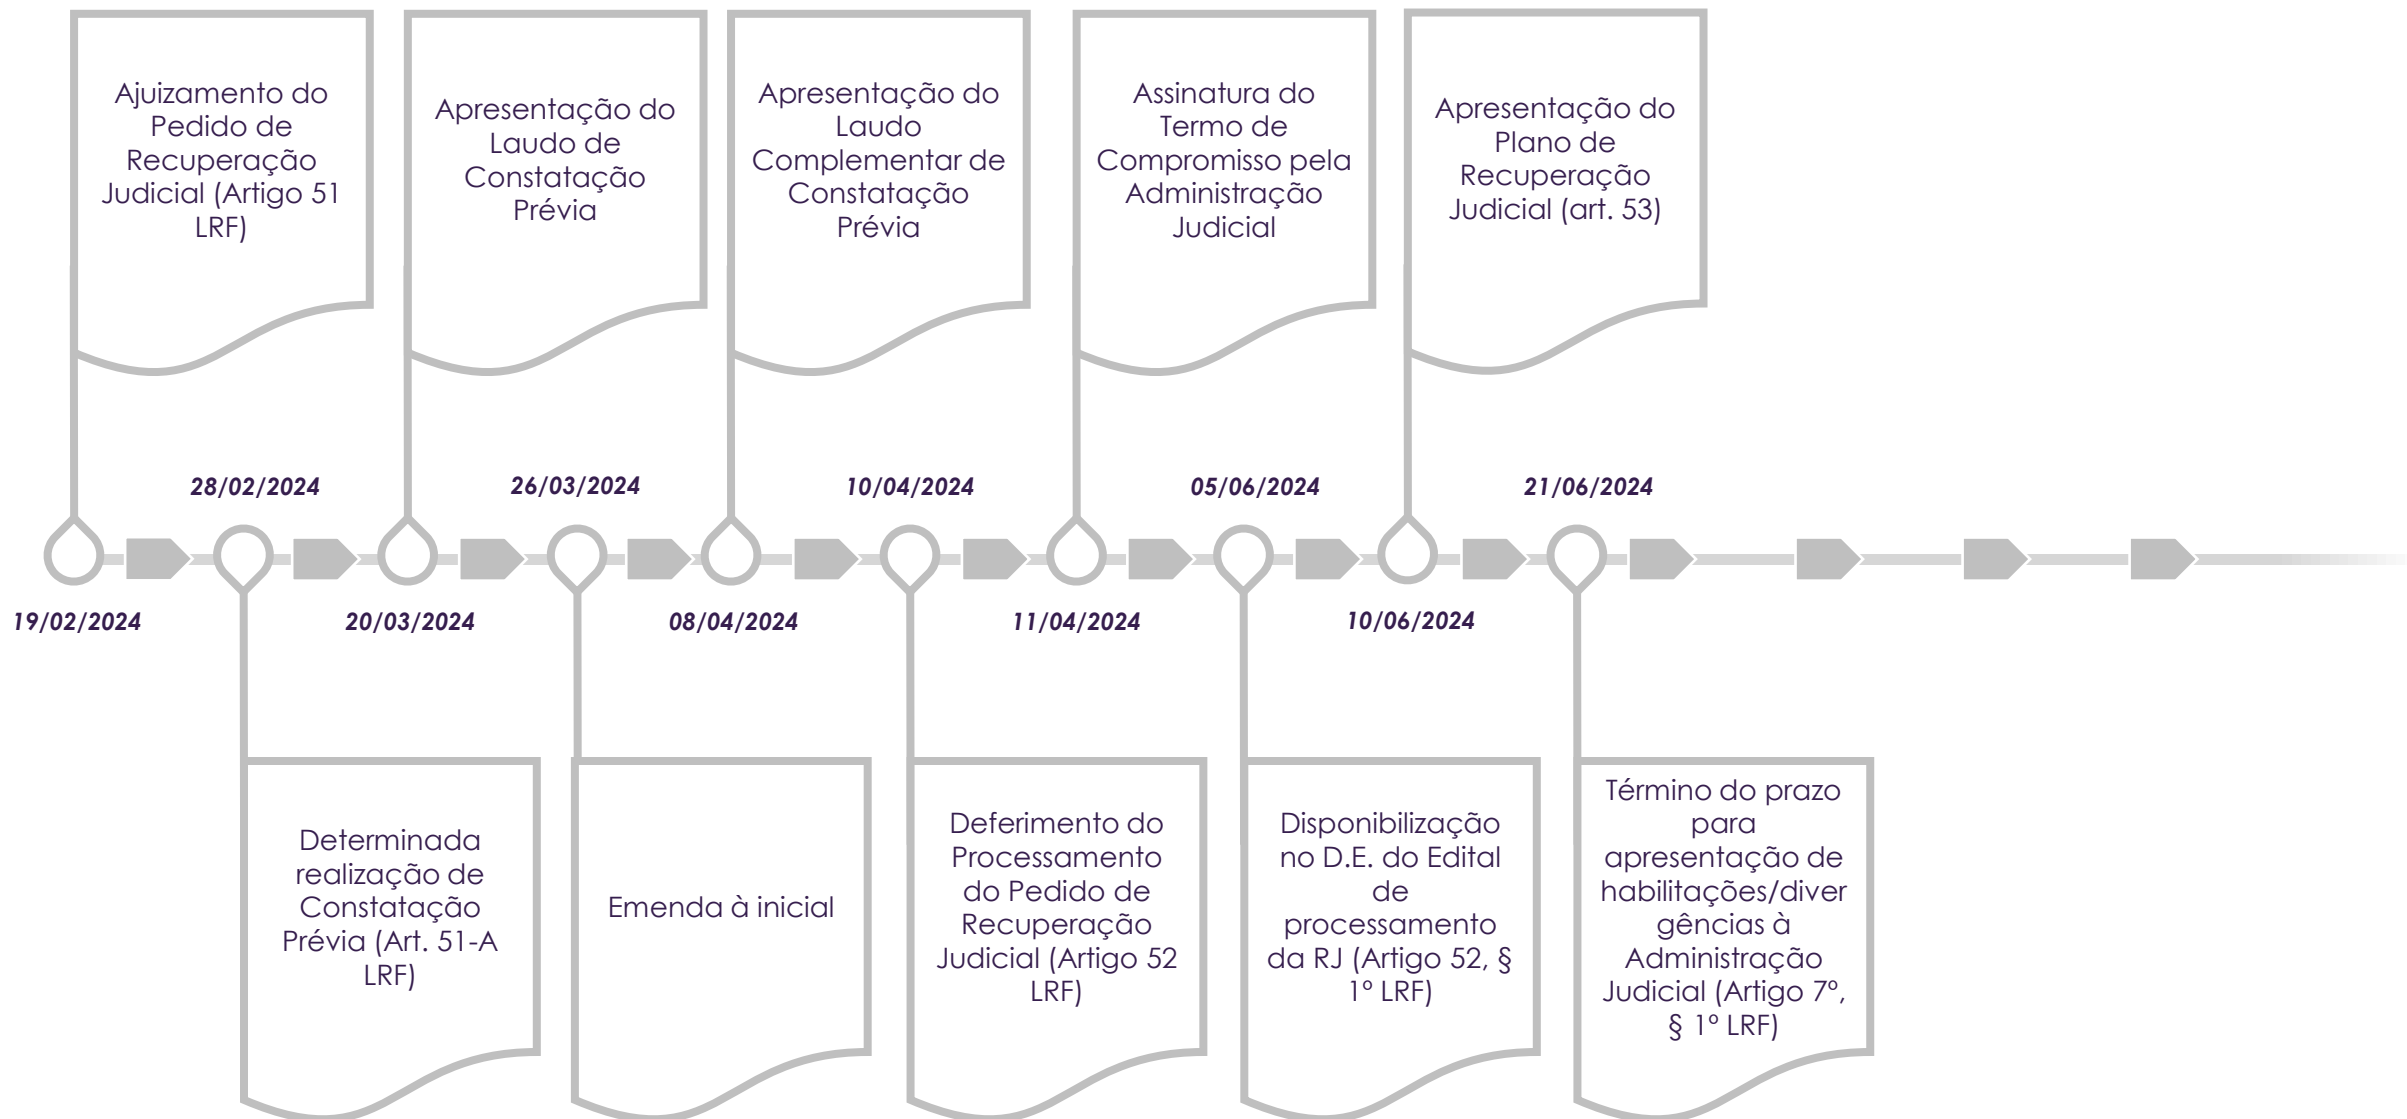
19/02/2024

Ajuizamento do Pedido de Recuperação Judicial (Artigo 51 LRF)

28/02/2024

Determinada realização de Constatação Prévia (Art. 51-A LRF)

20/03/2024

Apresentação do Laudo de Constatação Prévia

26/03/2024

Emenda à inicial

08/04/2024

Apresentação do Laudo Complementar de Constatação Prévia

10/04/2024

Deferimento do Processamento do Pedido de Recuperação Judicial (Artigo 52 LRF)

11/04/2024

Assinatura do Termo de Compromisso pela Administração Judicial

05/06/2024

Disponibilização no D.E. do Edital de processamento da RJ (Artigo 52, § 1º LRF)

10/06/2024

Apresentação do Plano de Recuperação Judicial (art. 53)

21/06/2024

Término do prazo para apresentação de habilitações/divergências à Administração Judicial (Artigo 7º, § 1º LRF)